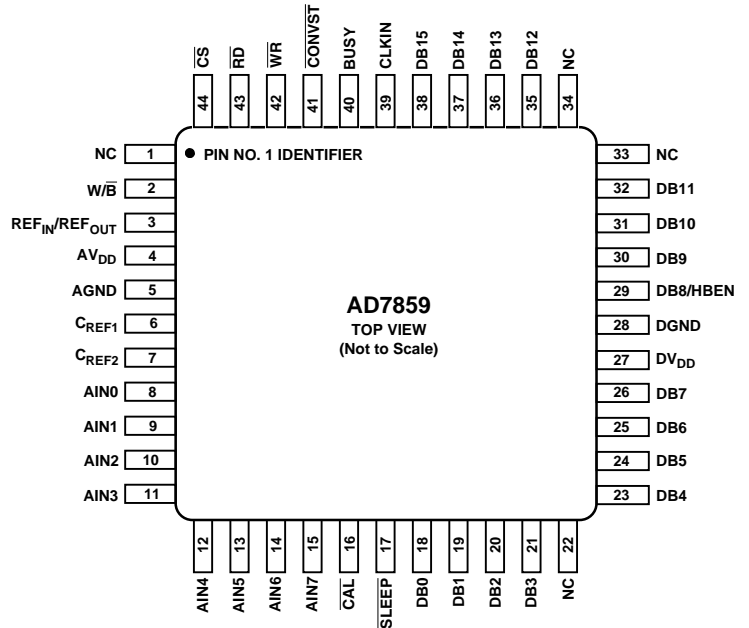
$\overline{CS}$ 44
$\overline{RD}$ 43
$\overline{WR}$ 42
$\overline{CONVST}$ 41
BUSY 40
CLKIN 39
DB15 38
DB14 37
DB13 36
DB12 35
NC 34

NC 1
W/$\overline{B}$ 2
REF$_{IN}$/REF$_{OUT}$ 3
AV$_{DD}$ 4
AGND 5
C$_{REF1}$ 6
C$_{REF2}$ 7
AIN0 8
AIN1 9
AIN2 10
AIN3 11

● PIN NO. 1 IDENTIFIER

AD7859
TOP VIEW
(Not to Scale)

33 NC
32 DB11
31 DB10
30 DB9
29 DB8/HBEN
28 DGND
27 DV$_{DD}$
26 DB7
25 DB6
24 DB5
23 DB4

12 AIN4
13 AIN5
14 AIN6
15 AIN7
16 $\overline{CAL}$
17 $\overline{SLEEP}$
18 DB0
19 DB1
20 DB2
21 DB3
22 NC